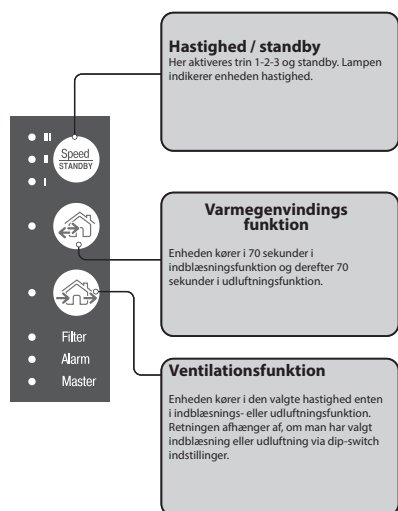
**Hastighed / standby**
Her aktiveres trin 1-2-3 og standby. Lampen indikerer enheden hastighed.

III
II
I

Speed
STANDBY

**Varmegenvindings funktion**
Enheden kører i 70 sekunder i indblæsningsfunktion og derefter 70 sekunder i udluftningsfunktion.

Filter
Alarm
Master

**Ventilationsfunktion**
Enheden kører i den valgte hastighed enten i indblæsnings- eller udluftningsfunktion. Retningen afhænger af, om man har valgt indblæsning eller udluftning via dip-switch indstillinger.